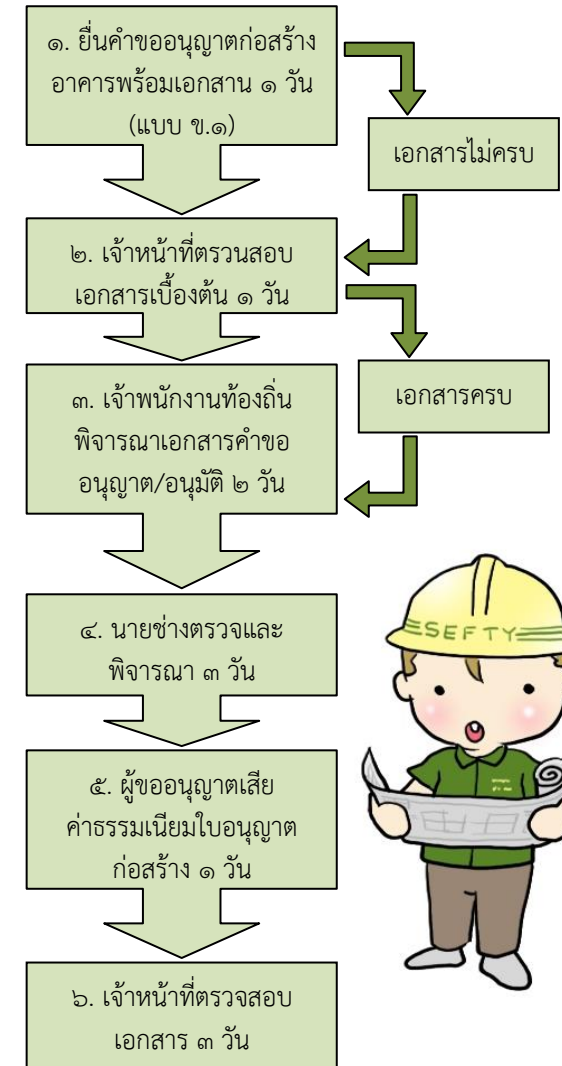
๑. ยื่นคำขออนุญาตก่อสร้างอาคารพร้อมเอกสาน ๑ วัน (แบบ ข.๑)

เอกสารไม่ครบ

๒. เจ้าหน้าที่ตรวนสอบเอกสารเบื้องต้น ๑ วัน

เอกสารครบ

๓. เจ้าพนักงานท้องถิ่นพิจารณาเอกสารคำขออนุญาต/อนุมัติ ๒ วัน

๔. นายช่างตรวจและพิจารณา ๓ วัน

SEFTY

๕. ผู้ขออนุญาตเสียค่าธรรมเนียมใบอนุญาตก่อสร้าง ๑ วัน

๖. เจ้าหน้าที่ตรวจสอบเอกสาร ๓ วัน